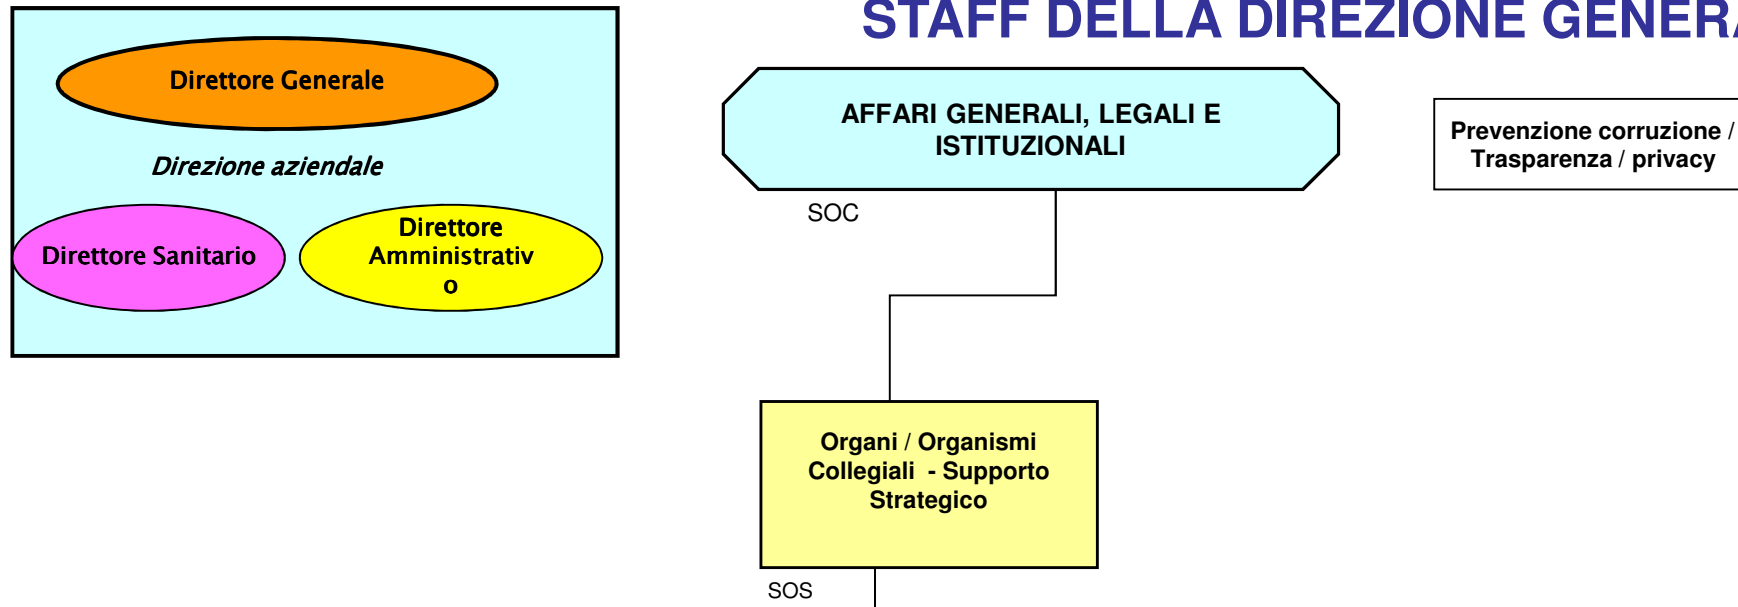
Direttore Generale

Direzione aziendale

Direttore Sanitario

Direttore Amministrativ o

STAFF DELLA DIREZIONE GENER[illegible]

AFFARI GENERALI, LEGALI E ISTITUZIONALI

SOC

Prevenzione corruzione / Trasparenza / privacy

Organi / Organismi Collegiali - Supporto Strategico

SOS